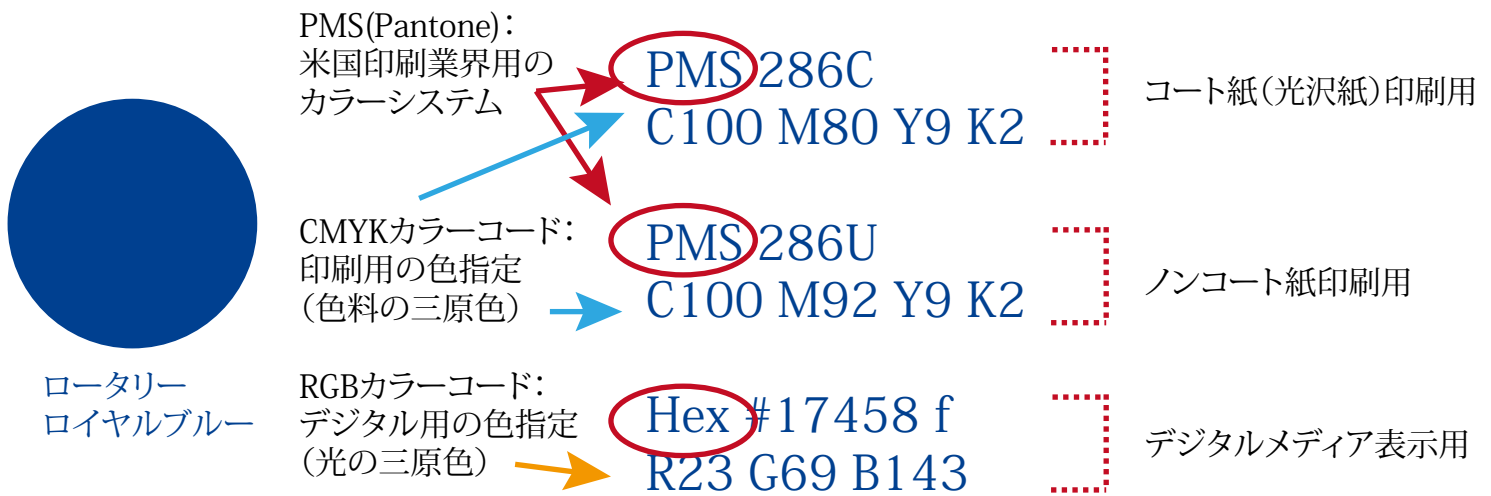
PMS(Pantone)：
米国印刷業界用の
カラーシステム

PMS 286C
C100 M80 Y9 K2

コート紙（光沢紙）印刷用

CMYKカラーコード：
印刷用の色指定
（色料の三原色）

PMS 286U
C100 M92 Y9 K2

ノンコート紙印刷用

ロータリー
ロイヤルブルー

RGBカラーコード：
デジタル用の色指定
（光の三原色）

Hex #17458 f
R23 G69 B143

デジタルメディア表示用